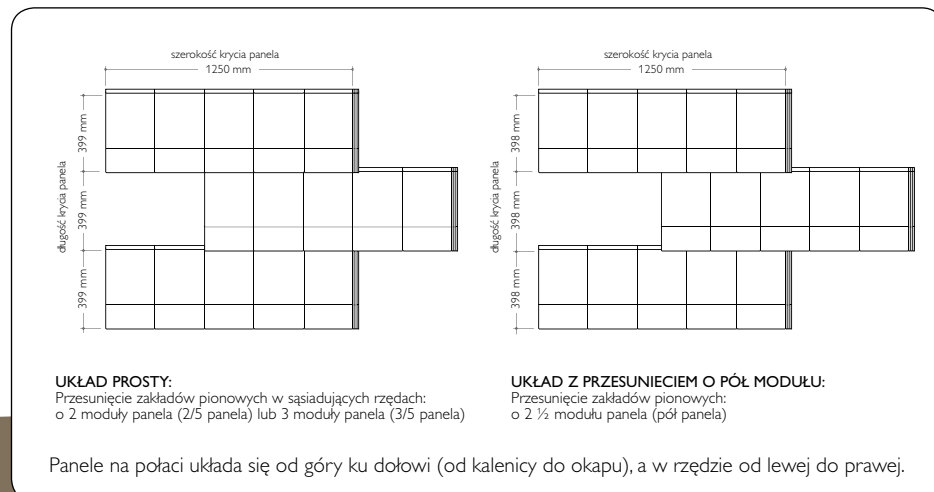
szerokość krycia panela
1250 mm

399 mm
399 mm
399 mm
długość krycia panela

szerokość krycia panela
1250 mm

398 mm
398 mm
398 mm
długość krycia panela

UKŁAD PROSTY:
Przesunięcie zakładów pionowych w sąsiadujących rzędach:
o 2 moduły panela (2/5 panela) lub 3 moduły panela (3/5 panela)

UKŁAD Z PRZESUNIECIEM O PÓŁ MODUŁU:
Przesunięcie zakładów pionowych:
o 2 ½ modułu panela (pół panela)

Panele na połaci układa się od góry ku dołowi (od kalenicy do okapu), a w rzędzie od lewej do prawej.